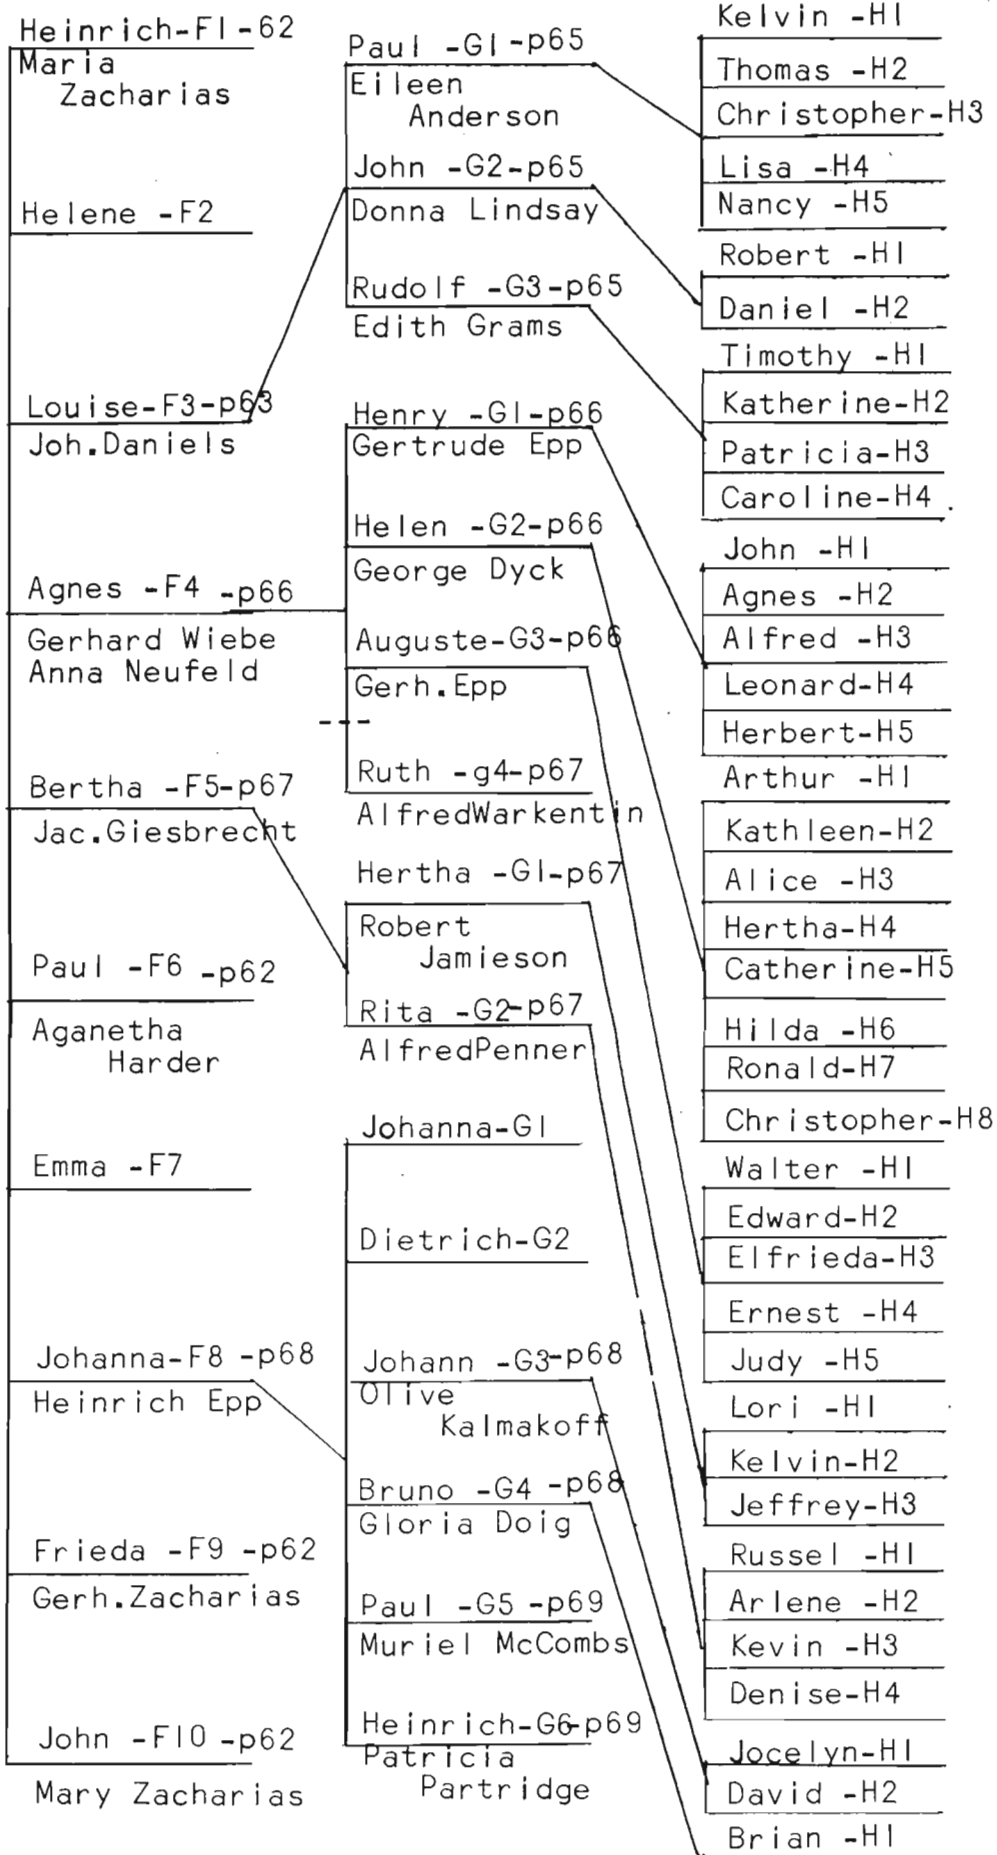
Heinrich-F1-62
Maria Zacharias

Helene -F2

Louise-F3-p63
Joh.Daniels

Agnes -F4 -p66
Gerhard Wiebe
Anna Neufeld

Bertha -F5-p67
Jac.Giesbrecht

Paul -F6 -p62
Aganetha Harder

Emma -F7

Johanna-F8 -p68
Heinrich Epp

Frieda -F9 -p62
Gerh.Zacharias

John -F10 -p62
Mary Zacharias

Paul -G1-p65
Eileen Anderson
John -G2-p65
Donna Lindsay
Rudolf -G3-p65
Edith Grams

Henry -G1-p66
Gertrude Epp
Helen -G2-p66
George Dyck
Auguste-G3-p66
Gerh.Epp
Ruth -g4-p67
AlfredWarkentin

Hertha -G1-p67
Robert Jamieson
Rita -G2-p67
AlfredPenner

Johanna-G1

Dietrich-G2

Johann -G3-p68
Olive Kalmakoff
Bruno -G4 -p68
Gloria Doig
Paul -G5 -p69
Muriel McCombs
Heinrich-G6-p69
Patricia Partridge

Kelvin -H1
Thomas -H2
Christopher-H3
Lisa -H4
Nancy -H5
Robert -H1
Daniel -H2
Timothy -H1
Katherine-H2
Patricia-H3
Caroline-H4
John -H1
Agnes -H2
Alfred -H3
Leonard-H4
Herbert-H5
Arthur -H1
Kathleen-H2
Alice -H3
Hertha-H4
Catherine-H5
Hilda -H6
Ronald-H7
Christopher-H8
Walter -H1
Edward-H2
Elfrieda-H3
Ernest -H4
Judy -H5
Lori -H1
Kelvin-H2
Jeffrey-H3
Russel -H1
Arlene -H2
Kevin -H3
Denise-H4
Jocelyn-H1
David -H2
Brian -H1